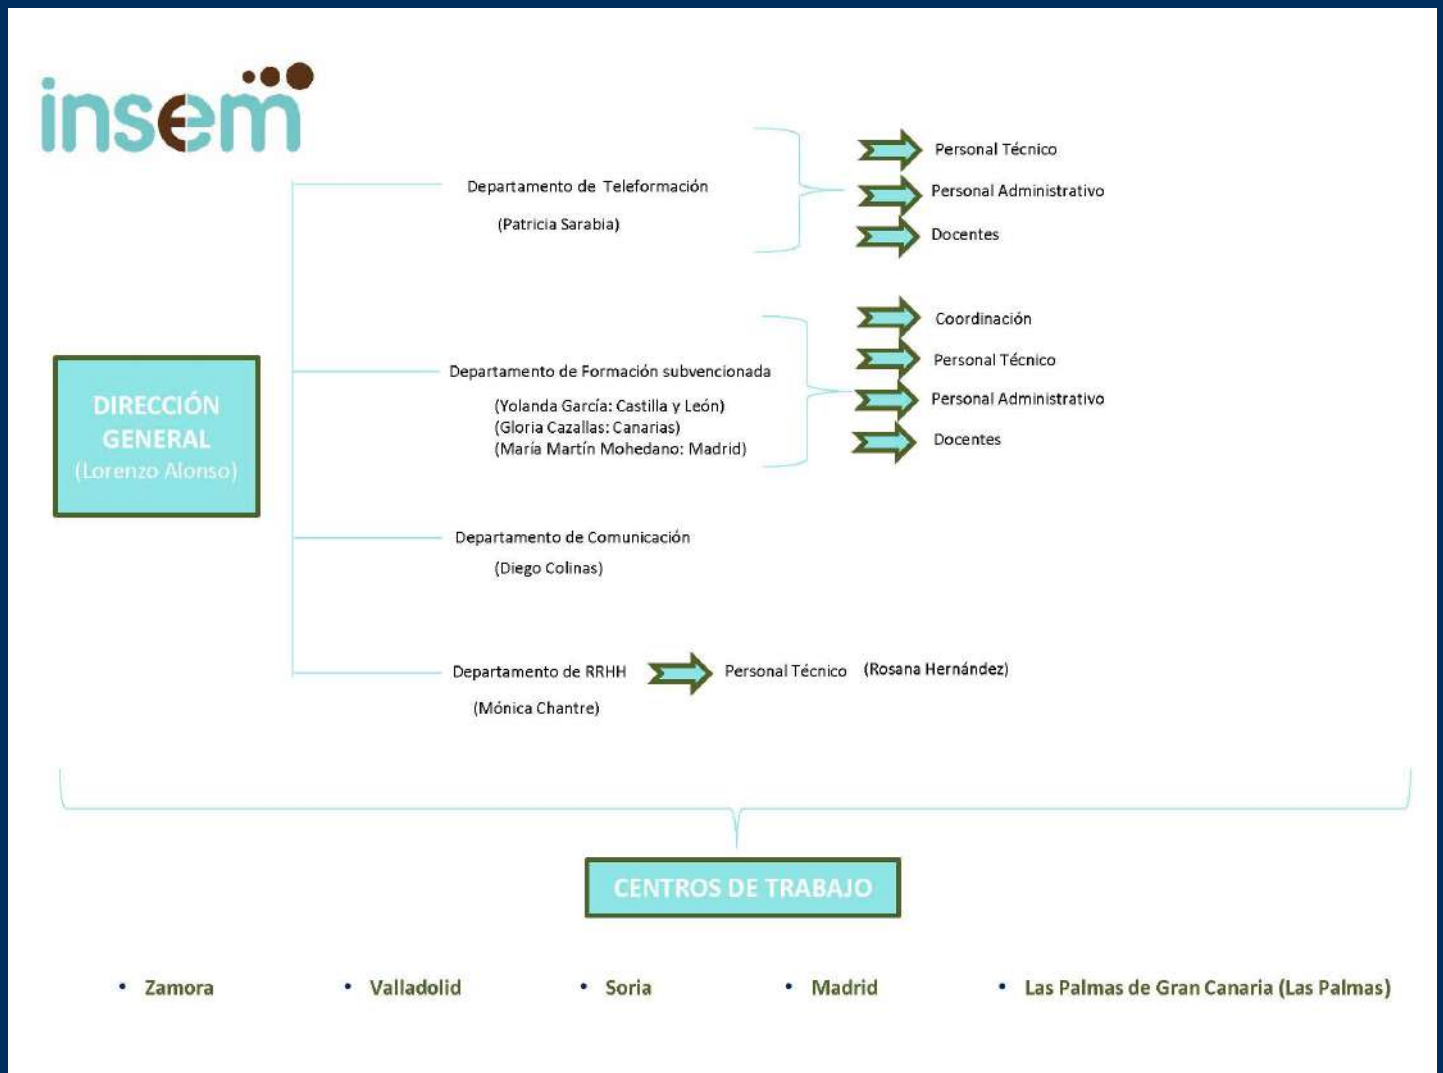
insem

DIRECCIÓN GENERAL
(Lorenzo Alonso)

Departamento de Teleformación
(Patricia Sarabia)

Personal Técnico
Personal Administrativo
Docentes

Departamento de Formación subvencionada
(Yolanda García: Castilla y León)
(Gloria Cazallas: Canarias)
(María Martín Mohedano: Madrid)

Coordinación
Personal Técnico
Personal Administrativo
Docentes

Departamento de Comunicación
(Diego Colinas)

Departamento de RRHH
(Mónica Chantre)

Personal Técnico (Rosana Hernández)

CENTROS DE TRABAJO

• Zamora
• Valladolid
• Soria
• Madrid
• Las Palmas de Gran Canaria (Las Palmas)